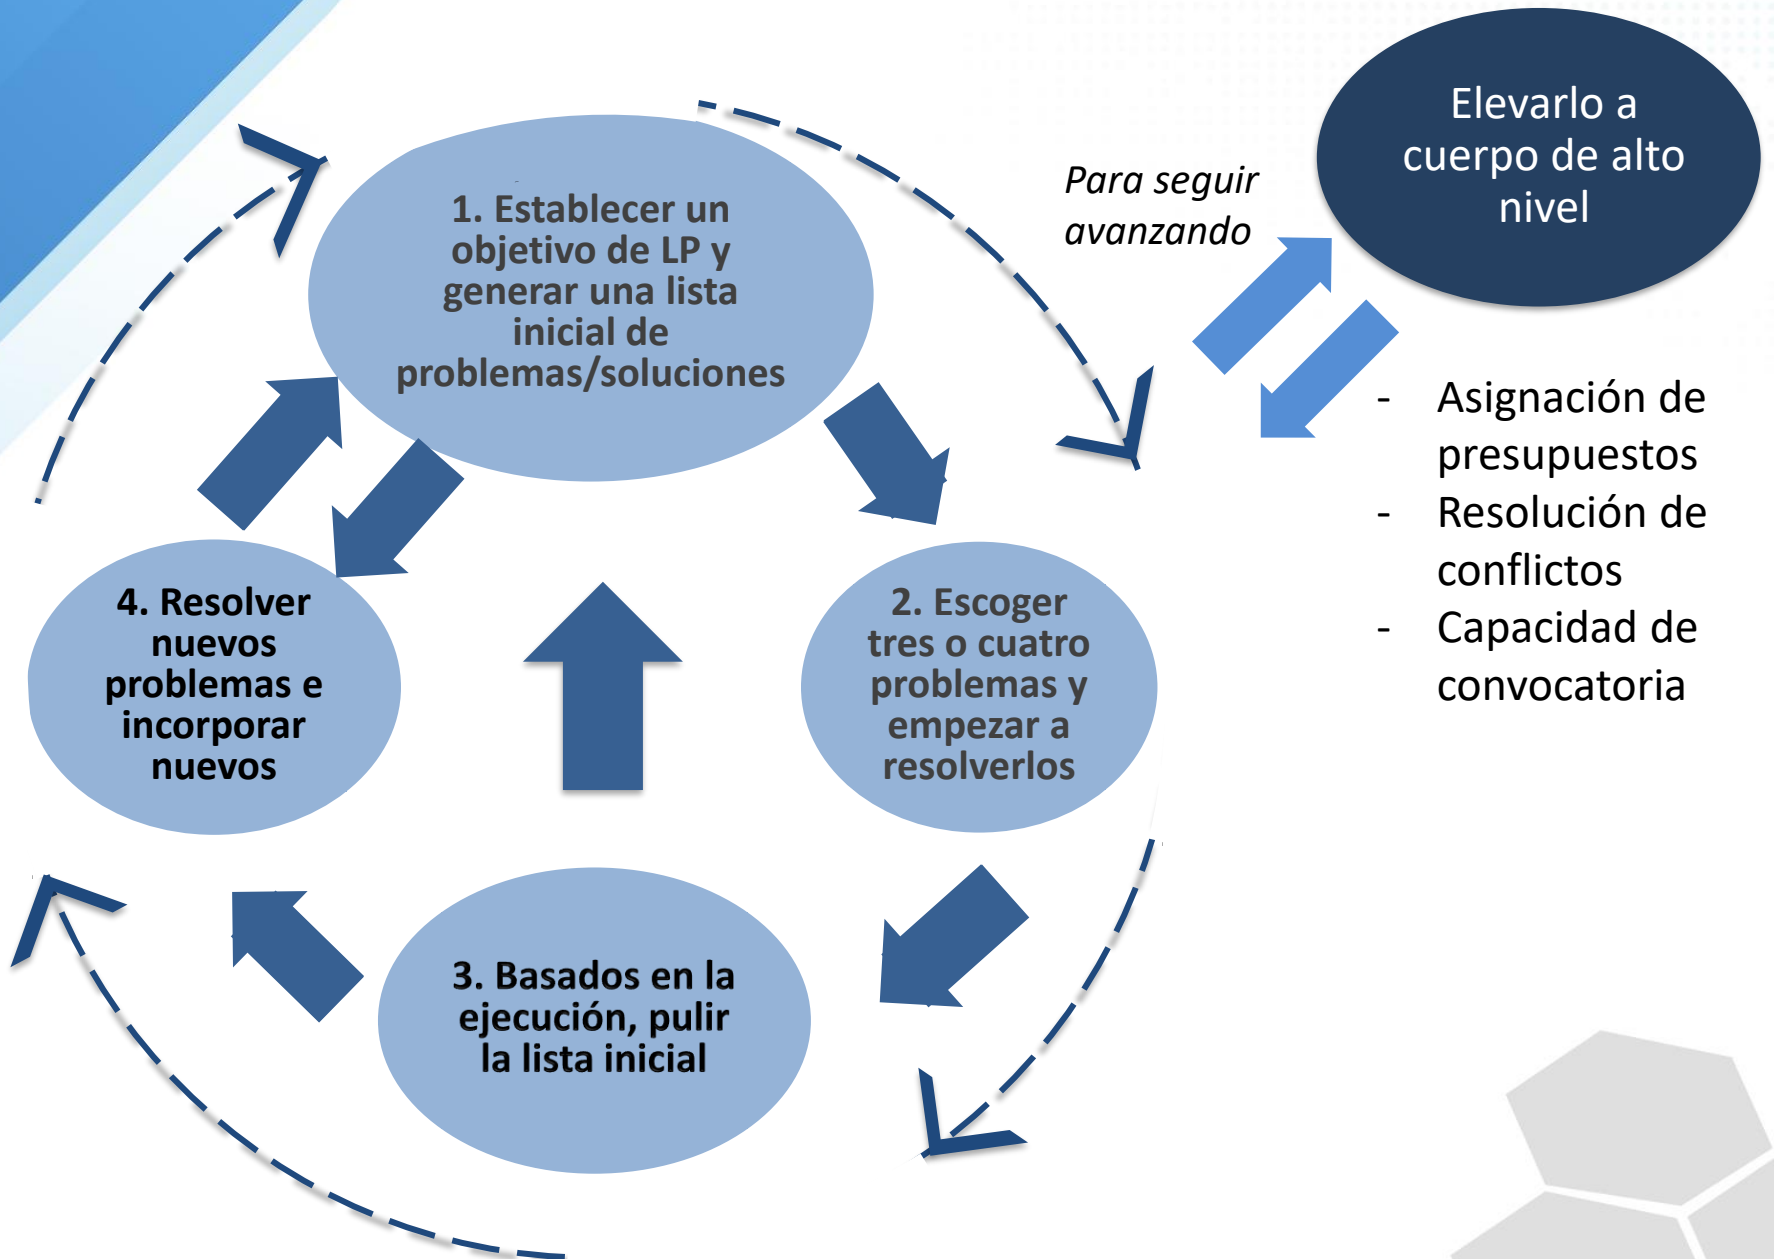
1. Establecer un objetivo de LP y generar una lista inicial de problemas/soluciones

Para seguir avanzando

Elevarlo a cuerpo de alto nivel

- Asignación de presupuestos
- Resolución de conflictos
- Capacidad de convocatoria

4. Resolver nuevos problemas e incorporar nuevos

2. Escoger tres o cuatro problemas y empezar a resolverlos

3. Basados en la ejecución, pulir la lista inicial